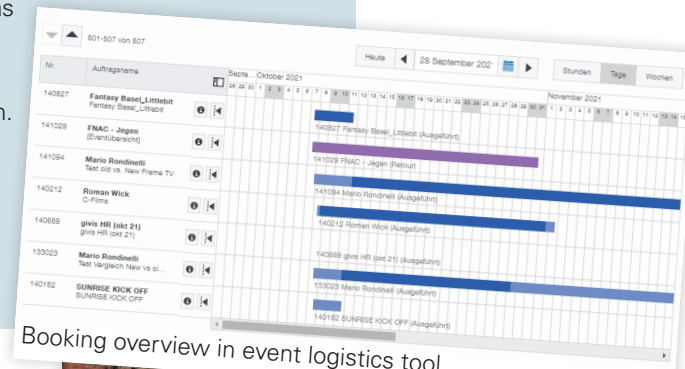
501-507 von 507

Heute 28 September 202

Stunden Tage Wochen

| Nr. | Auftragsname |
|---|---|
| 140827 | Fantasy Basel_Littlebit Fantasy Basel_Littlebit |
| 141029 | FNAC - Jegen [Eventübersicht] |
| 141094 | Mario Rondinelli Test old vs. New Frame TV |
| 140212 | Roman Wick C-Films |
| 140689 | givis HR (okt 21) givis HR (okt 21) |
| 133023 | Mario Rondinelli Test Vergleich New vs ol... |
| 140182 | SUNRISE KICK OFF SUNRISE KICK OFF |

Septe... Oktober 2021

November 2021

28 29 30 1 2 3 4 5 6 7 8 9 10 11 12 13 14 15 16 17 18 19 20 21 22 23 24 25 26 27 28 29 30 31 1 2 3 4 5 6 7 8 9 10 11 12

140827 Fantasy Basel_Littlebit (Ausgeführt)
141029 FNAC - Jegen (Retour)
141094 Mario Rondinelli (Ausgeführt)
140212 Roman Wick (Ausgeführt)
140689 givis HR (okt 21) (Ausgeführt)
133023 Mario Rondinelli (Ausgeführt)
140182 SUNRISE KICK OFF (Ausgeführt)

Booking overview in event logistics tool